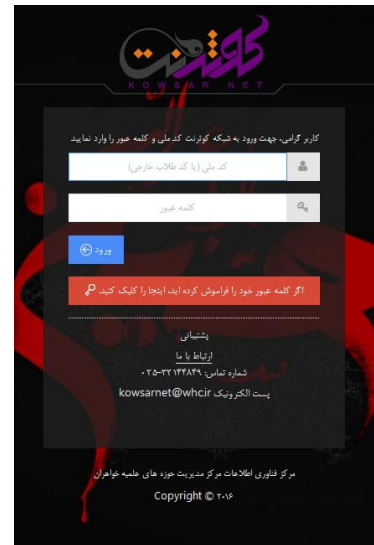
کوثرنت
KOWSAR NET

کاربر گرامی، جهت ورود به شبکه کوثرنت کد ملی و کلمه عبور را وارد نمایید

کد ملی (یا کد طلاب خارجی)

کلمه عبور

ورود

اگر کلمه عبور خود را فراموش کرده اید، اینجا را کلیک کنید

پشتیبانی
ارتباط با ما
شماره تماس: ۰۲۵-۳۲۱۴۴۸۴۹
پست الکترونیک kowsarnet@whc.ir

مرکز فناوری اطلاعات مرکز مدیریت حوزه های علمیه خواهران
Copyright © ۲۰۱۶